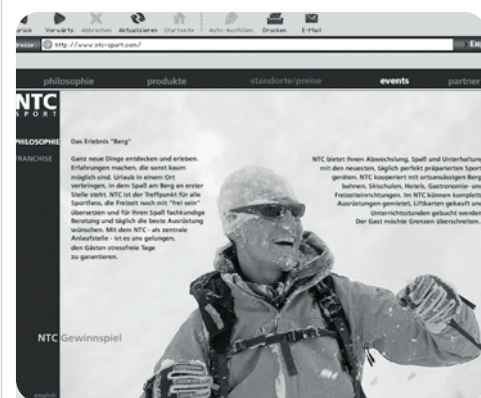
urück Vorwärts Abbrechen Aktualisieren Startseite Auto-Ausfüllen Drucken E-Mail

resse http://www.ntc-sport.com/

philosophie produkte standorte/preise events partner

NTC
SPORT

PHILOSOPHIE
FRANCHISE

Das Erlebnis "Berg"

Ganz neue Dinge entdecken und erleben. Erfahrungen machen, die sonst kaum möglich sind. Urlaub in einem Ort verbringen, in dem Spaß am Berg an erster Stelle steht. NTC ist der Treffpunkt für alle Sportfans, die Freizeit noch mit "frei sein" übersetzen und für Ihren Spaß fachkundige Beratung und täglich die beste Ausrüstung wünschen. Mit dem NTC - als zentrale Anlaufstelle - ist es uns gelungen, den Gästen stressfreie Tage zu garantieren.

NTC bietet Ihnen Abwechslung, Spaß und Unterhaltung mit den neuesten, täglich perfekt präparierten Sport geräten. NTC kooperiert mit ortsansässigen Berg bahnen, Skischulen, Hotels, Gastronomie- und Freizeiteinrichtungen. Im NTC können komplett Ausrüstungen gemietet, Liftkarten gekauft und Unterrichtsstunden gebucht werden Der Gast möchte Grenzen überschreiten.

NTC Gewinnspiel

english